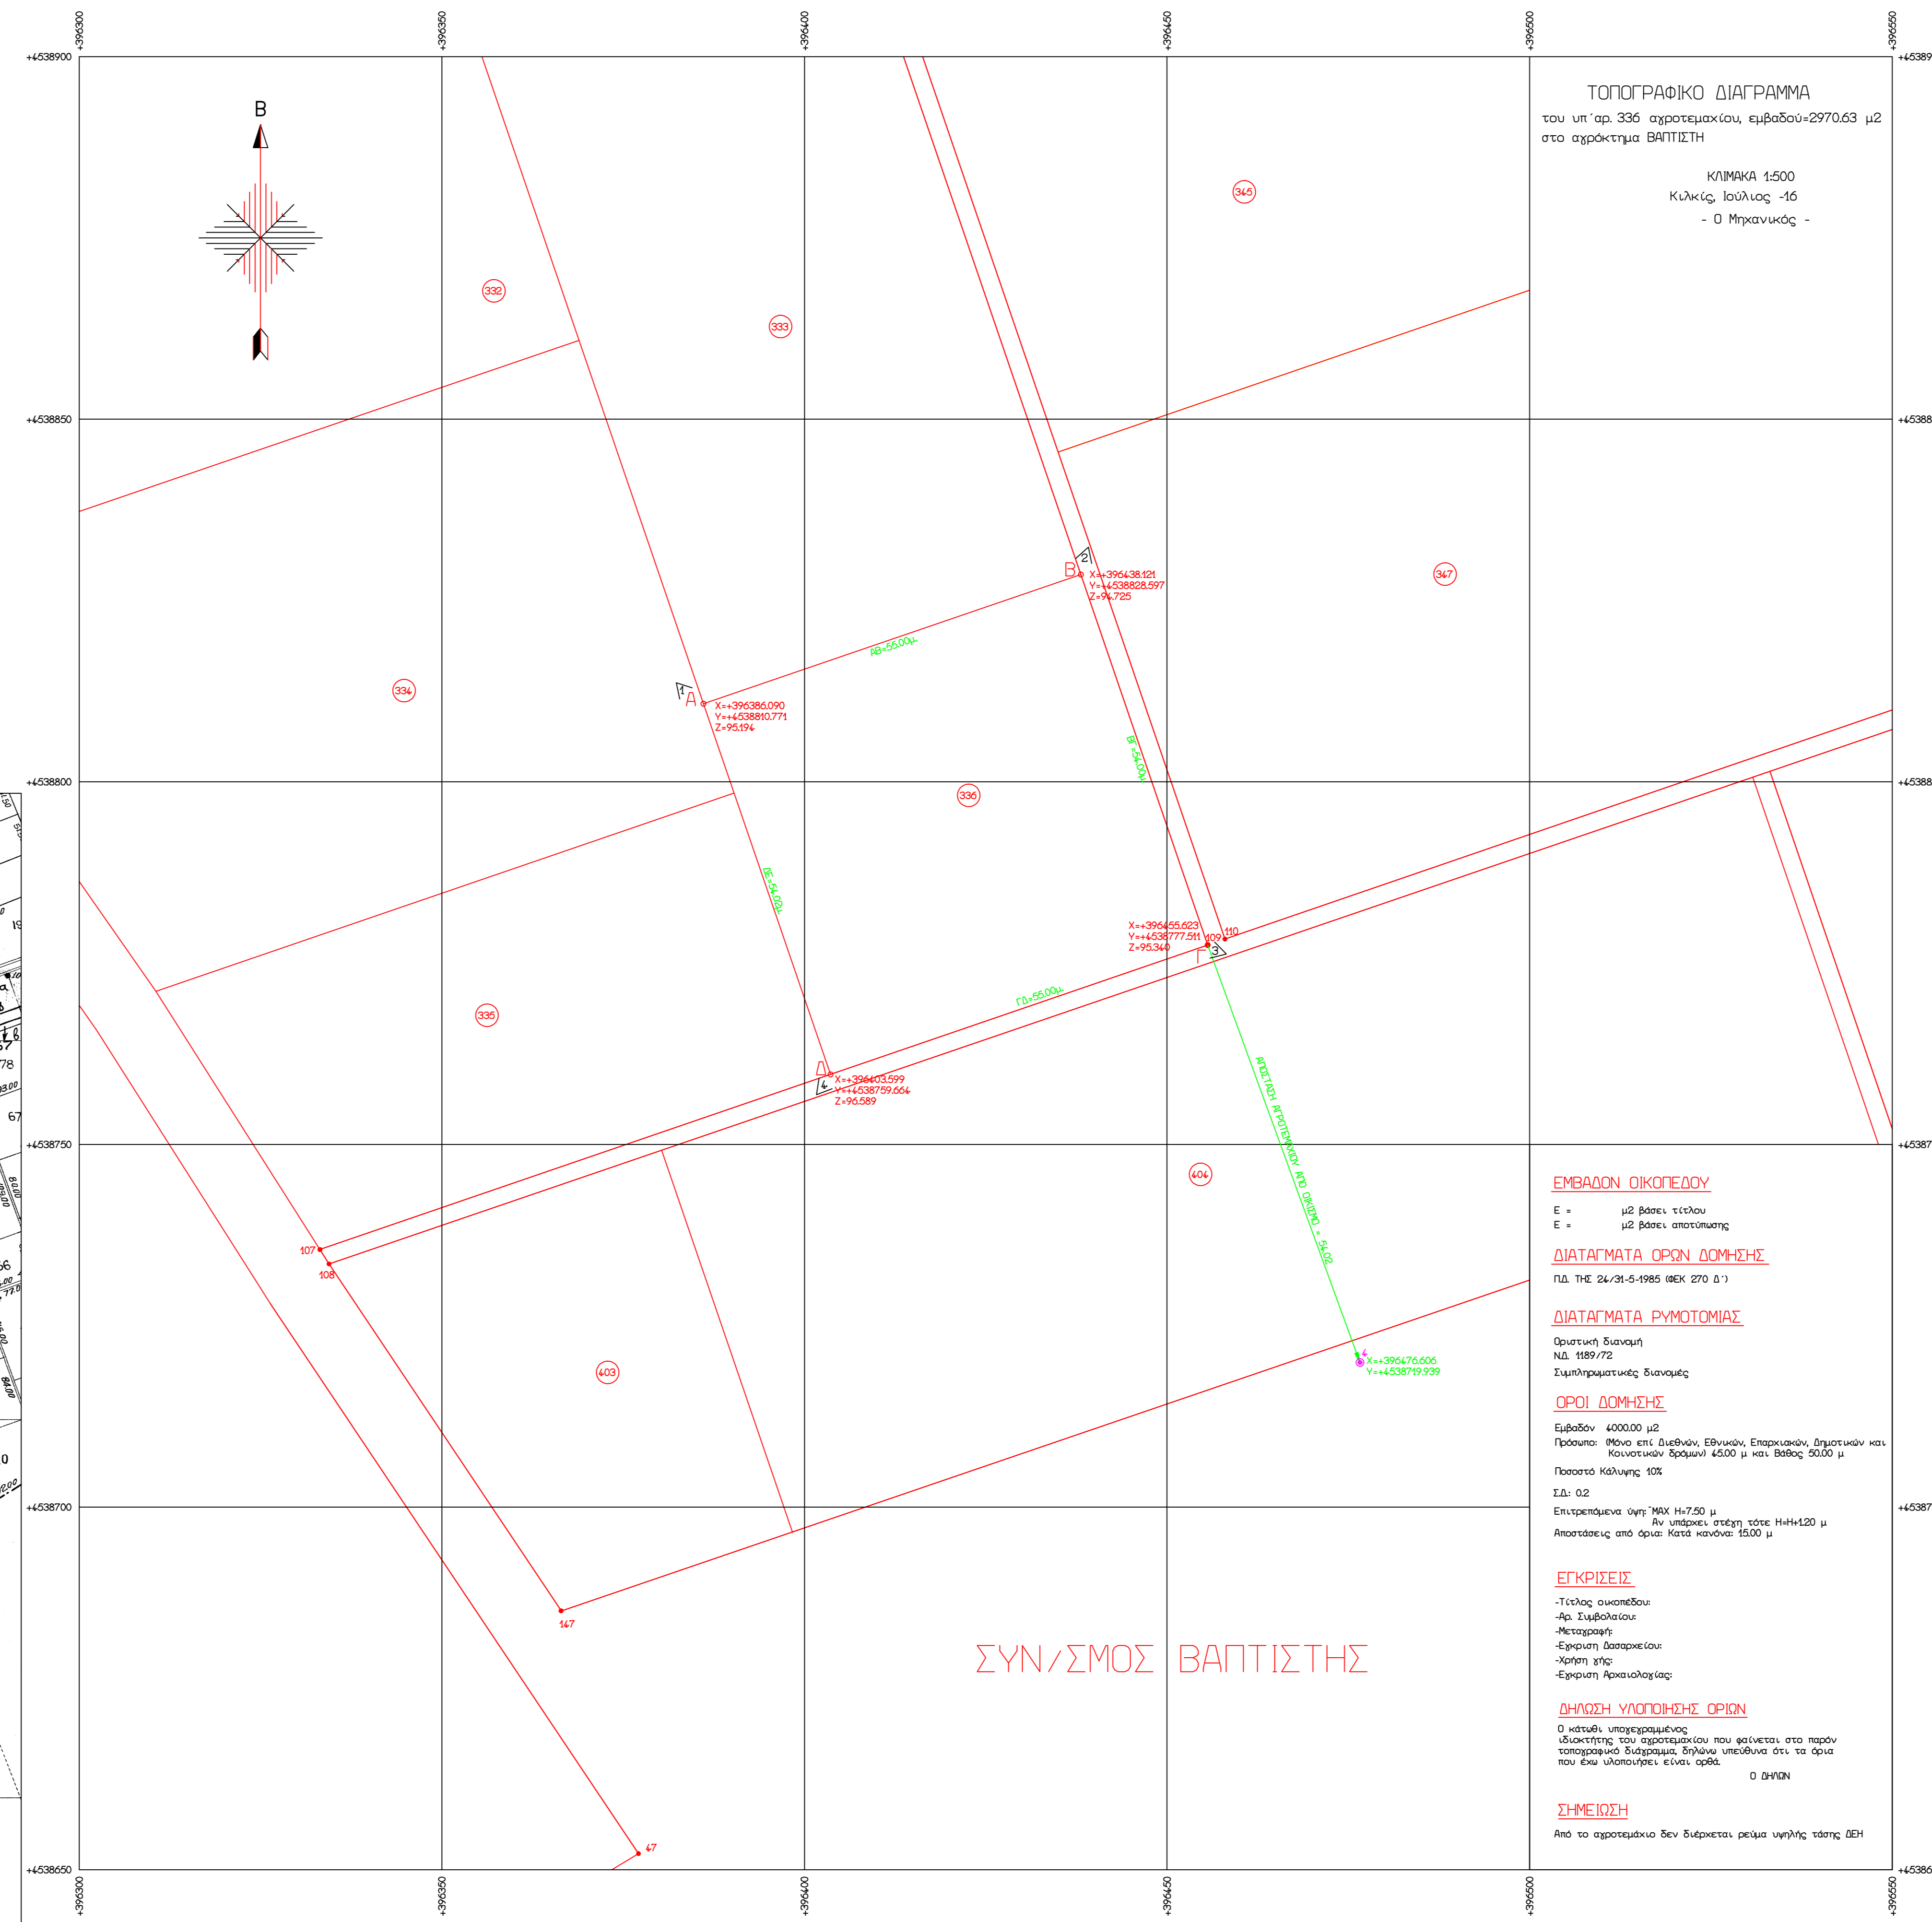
+396300
+396350
+396400
+396450
+396500
+396550

+4538900
+4538850
+4538800
+4538750
+4538700
+4538650

Β

ΤΟΠΟΓΡΑΦΙΚΟ ΔΙΑΓΡΑΜΜΑ
του υπ΄αρ. 336 αγροτεμαχίου, εμβαδού=2970.63 μ2
στο αγρόκτημα ΒΑΠΤΙΣΤΗ

ΚΛΙΜΑΚΑ 1:500
Κιλκίς, Ιούλιος -16
- Ο Μηχανικός -

345
332
333
334
347
336
335
406
403

Β X=+396438.121
Y=+4538828.597
Z=94.725

ΑΒ=55.00μ

Α X=+396386.090
Y=+4538810.771
Z=95.194

ΒΓ=54.00μ

ΔΕ=54.00μ

X=+396455.623
Y=+4538777.511
Z=95.340
109
110
Γ
3

ΓΔ=55.00μ

Δ X=+396403.599
Y=+4538759.664
Z=96.589

ΑΠΟΣΤΑΣΗ ΑΓΡΟΤΕΜΑΧΙΟΥ ΑΠΟ ΟΙΚΙΣΜΟ = 54.02

4 X=+396476.606
Y=+4538719.939

107
108
147
47

ΕΜΒΑΔΟΝ ΟΙΚΟΠΕΔΟΥ
Ε = μ2 βάσει τίτλου
Ε = μ2 βάσει αποτύπωσης

ΔΙΑΤΑΓΜΑΤΑ ΟΡΩΝ ΔΟΜΗΣΗΣ
Π.Δ. ΤΗΣ 24/31-5-1985 (ΦΕΚ 270 Δ΄)

ΔΙΑΤΑΓΜΑΤΑ ΡΥΜΟΤΟΜΙΑΣ
Οριστική διανομή
Ν.Δ. 1189/72
Συμπληρωματικές διανομές

ΟΡΟΙ ΔΟΜΗΣΗΣ
Εμβαδόν 4000.00 μ2
Πρόσωπο: (Μόνο επί Διεθνών, Εθνικών, Επαρχιακών, Δημοτικών και Κοινοτικών δρόμων) 45.00 μ και Βάθος 50.00 μ
Ποσοστό Κάλυψης 10%
Σ.Δ.: 0.2
Επιτρεπόμενα ύψη: MAX H=7.50 μ
Αν υπάρχει στέγη τότε Η=Η+1.20 μ
Αποστάσεις από όρια: Κατά κανόνα: 15.00 μ

ΕΓΚΡΙΣΕΙΣ
-Τίτλος οικοπέδου:
-Αρ. Συμβολαίου:
-Μεταγραφή:
-Έγκριση Δασαρχείου:
-Χρήση γης:
-Έγκριση Αρχαιολογίας:

ΔΗΛΩΣΗ ΥΛΟΠΟΙΗΣΗΣ ΟΡΙΩΝ
Ο κάτωθι υπογεγραμμένος ιδιοκτήτης του αγροτεμαχίου που φαίνεται στο παρόν τοπογραφικό διάγραμμα, δηλώνω υπεύθυνα ότι τα όρια που έχω υλοποιήσει είναι ορθά.
Ο ΔΗΛΩΝ

ΣΗΜΕΙΩΣΗ
Από το αγροτεμάχιο δεν διέρχεται ρεύμα υψηλής τάσης ΔΕΗ

ΣΥΝ/ΣΜΟΣ ΒΑΠΤΙΣΤΗΣ